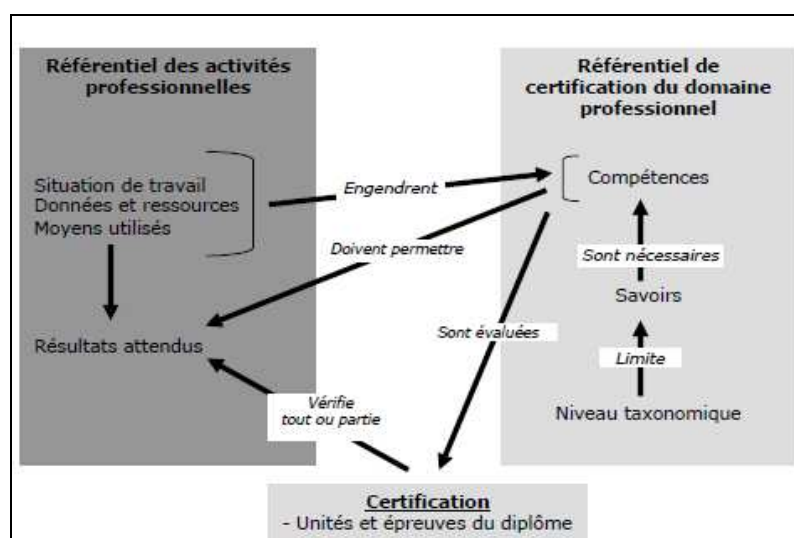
Référentiel des activités professionnelles

Situation de travail
Données et ressources
Moyens utilisés

Résultats attendus

Référentiel de certification du domaine professionnel

Engendrent

Compétences

Doivent permettre

Sont nécessaires

Savoirs

Sont évaluées

Limite

Vérifie tout ou partie

Niveau taxonomique

Certification
- Unités et épreuves du diplôme